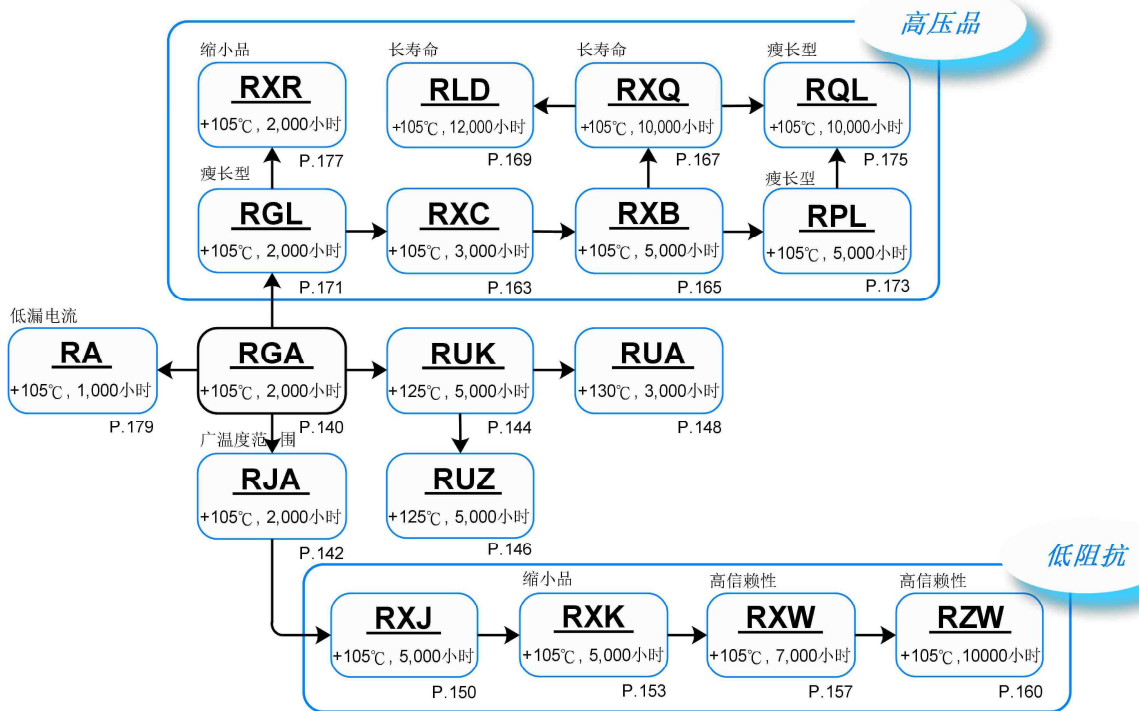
高压品

缩小品
RXR
+105℃，2,000小时
P.177

长寿命
RLD
+105℃，12,000小时
P.169

长寿命
RXQ
+105℃，10,000小时
P.167

瘦长型
RQL
+105℃，10,000小时
P.175

瘦长型
RGL
+105℃，2,000小时
P.171

RXC
+105℃，3,000小时
P.163

RXB
+105℃，5,000小时
P.165

瘦长型
RPL
+105℃，5,000小时
P.173

低漏电流
RA
+105℃，1,000小时
P.179

RGA
+105℃，2,000小时
P.140

RUK
+125℃，5,000小时
P.144

RUA
+130℃，3,000小时
P.148

广温度范围
RJA
+105℃，2,000小时
P.142

RUZ
+125℃，5,000小时
P.146

低阻抗

RXJ
+105℃，5,000小时
P.150

缩小品
RXK
+105℃，5,000小时
P.153

高信赖性
RXW
+105℃，7,000小时
P.157

高信赖性
RZW
+105℃，10000小时
P.160